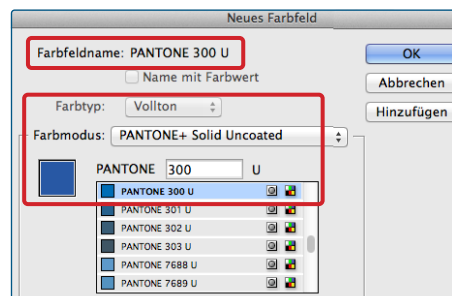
Neues Farbfeld

Farbfeldname: PANTONE 300 U

Name mit Farbwert

Farbtyp: Vollton

Farbmodus: PANTONE+ Solid Uncoated

PANTONE 300 U

PANTONE 300 U
PANTONE 301 U
PANTONE 302 U
PANTONE 303 U
PANTONE 7688 U
PANTONE 7689 U

OK

Abbrechen

Hinzufügen